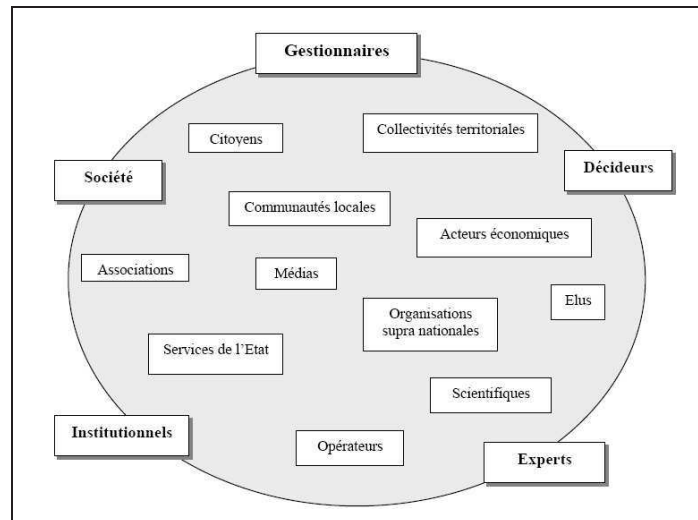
Gestionnaires

Citoyens

Collectivités territoriales

Société

Décideurs

Communautés locales

Acteurs économiques

Associations

Médias

Elus

Organisations supra nationales

Services de l'Etat

Scientifiques

Institutionnels

Opérateurs

Experts